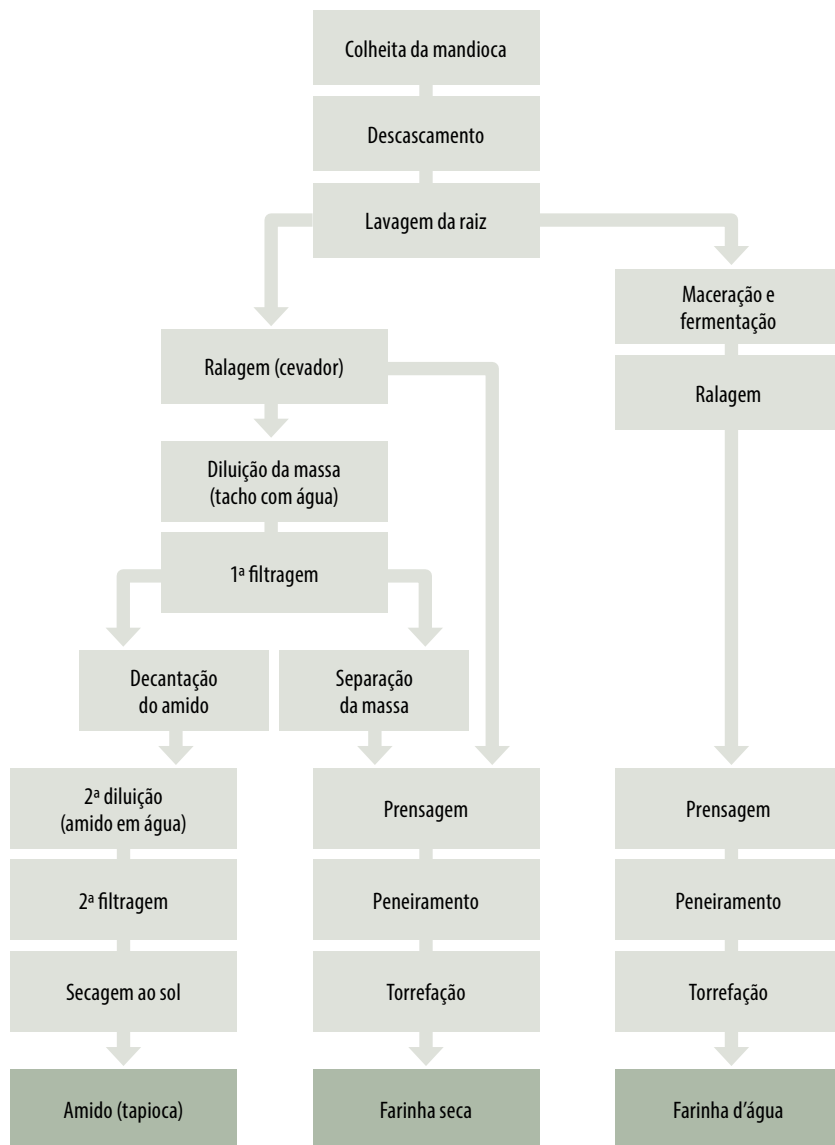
Colheita da mandioca

Descascamento

Lavagem da raiz

Ralagem (cevador)

Maceração e fermentação

Ralagem

Diluição da massa (tacho com água)

1ª filtragem

Decantação do amido

Separação da massa

2ª diluição (amido em água)

2ª filtragem

Secagem ao sol

Amido (tapioca)

Prensagem

Peneiramento

Torrefação

Farinha seca

Prensagem

Peneiramento

Torrefação

Farinha d’água